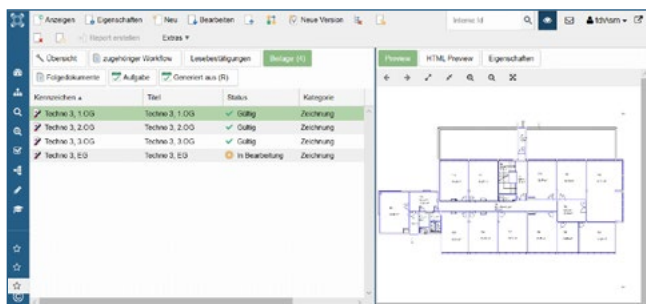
Anzeigen Eigenschaften Neu Bearbeiten Neue Version

Interne Id

fdvlsm

Report erstellen Extras ▾

Übersicht zugehöriger Workflow Lesebestätigungen Beilage (4)

Folgedokumente Aufgabe Generiert aus (8)

| Kennzeichen ▴ | Titel | Status | Kategorie |
|---|---|---|---|
| Techno 3, 1.OG | Techno 3, 1.OG | ✓ Gültig | Zeichnung |
| Techno 3, 2.OG | Techno 3, 2.OG | ✓ Gültig | Zeichnung |
| Techno 3, 3.OG | Techno 3, 3.OG | ✓ Gültig | Zeichnung |
| Techno 3, EG | Techno 3, EG | In Bearbeitung | Zeichnung |

Preview HTML Preview Eigenschaften